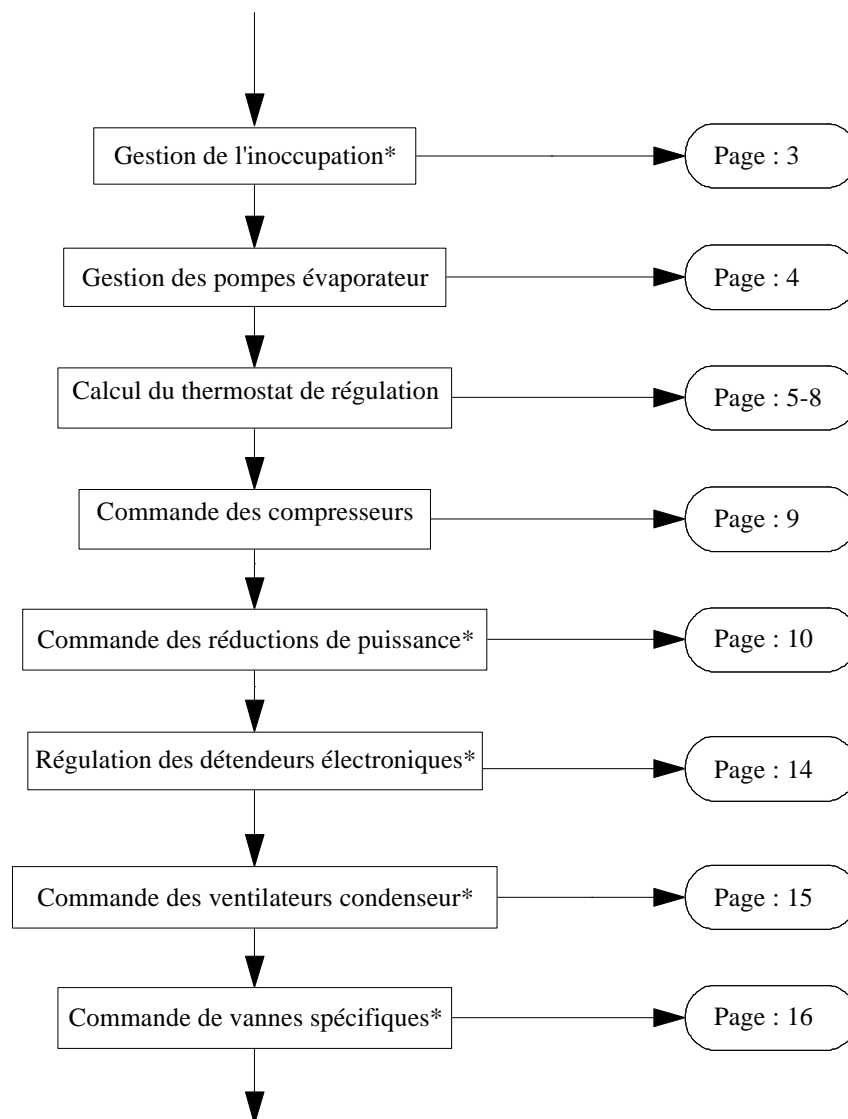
Gestion de l'inoccupation*

Page : 3

Gestion des pompes évaporateur

Page : 4

Calcul du thermostat de régulation

Page : 5-8

Commande des compresseurs

Page : 9

Commande des réductions de puissance*

Page : 10

Régulation des détendeurs électroniques*

Page : 14

Commande des ventilateurs condenseur*

Page : 15

Commande de vannes spécifiques*

Page : 16